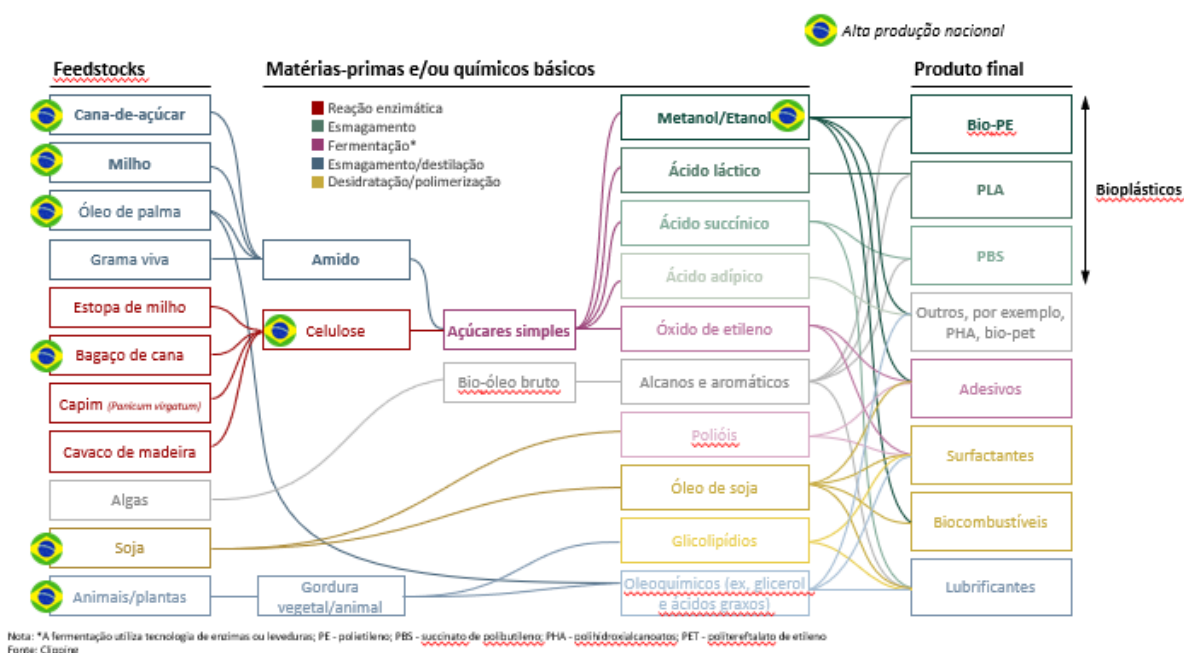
Alta produção nacional

Feedstocks

Matérias-primas e/ou químicos básicos

Produto final

Reação enzimática
Esmagamento
Fermentação*
Esmagamento/destilação
Desidratação/polimerização

Cana-de-açúcar
Milho
Óleo de palma
Grama viva
Estopa de milho
Bagaço de cana
Capim (Panicum virgatum)
Cavaco de madeira
Algas
Soja
Animais/plantas

Amido
Celulose
Açúcares simples
Bio-óleo bruto
Gordura vegetal/animal

Metanol/Etanol
Ácido láctico
Ácido succínico
Ácido adípico
Óxido de etileno
Alcanos e aromáticos
Polióis
Óleo de soja
Glicolipídios
Oleoquímicos (ex, glicerol e ácidos graxos)

Bio-PE
PLA
PBS
Outros, por exemplo, PHA, bio-pet
Adesivos
Surfactantes
Biocombustíveis
Lubrificantes

Bioplásticos

Nota: *A fermentação utiliza tecnologia de enzimas ou leveduras; PE - polietileno; PBS - succinato de polibutileno; PHA - polihidroxialcanoatos; PET - politereftalato de etileno
Fonte: Clipoine